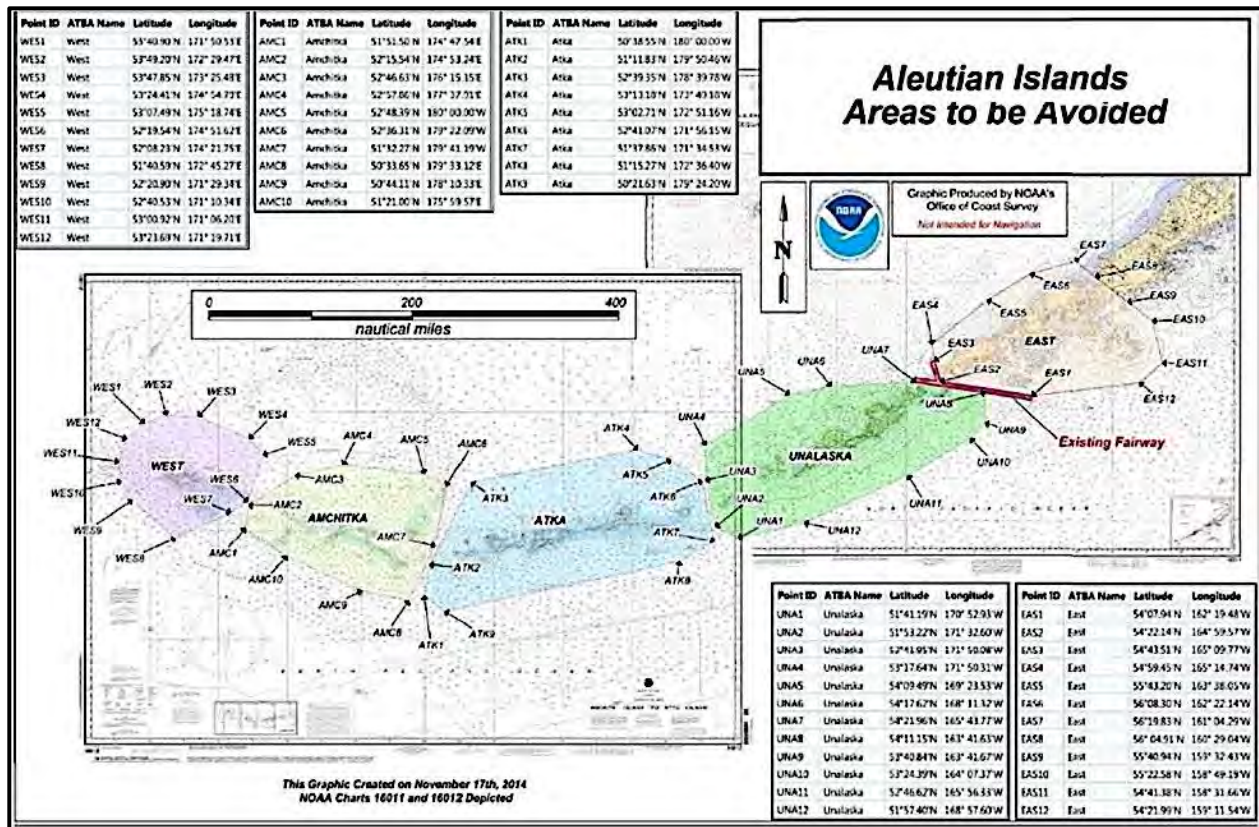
| Point ID | ATBA Name | Latitude | Longitude |
|---|---|---|---|
| WES1 | West | 53°40.90'N | 171° 50.53'E |
| WES2 | West | 53°49.20'N | 172° 29.47'E |
| WES3 | West | 53°47.85'N | 173° 25.48'E |
| WES4 | West | 53°24.41'N | 174° 54.73'E |
| WES5 | West | 53°07.49'N | 175° 18.74'E |
| WES6 | West | 52°19.54'N | 174° 51.62'E |
| WES7 | West | 52°08.23'N | 174° 21.75'E |
| WES8 | West | 51°40.59'N | 172° 45.27'E |
| WES9 | West | 52°20.90'N | 171° 29.34'E |
| WES10 | West | 52°40.53'N | 171° 10.34'E |
| WES11 | West | 53°00.92'N | 171° 06.20'E |
| WES12 | West | 53°21.69'N | 171° 19.71'E |

| Point ID | ATBA Name | Latitude | Longitude |
|---|---|---|---|
| AMC1 | Amchitka | 51°51.50'N | 174° 47.54'E |
| AMC2 | Amchitka | 52°15.54'N | 174° 53.24'E |
| AMC3 | Amchitka | 52°46.63'N | 176° 15.15'E |
| AMC4 | Amchitka | 52°57.86'N | 177° 37.01'E |
| AMC5 | Amchitka | 52°48.39'N | 180° 00.00'W |
| AMC6 | Amchitka | 52°36.31'N | 179° 22.09'W |
| AMC7 | Amchitka | 51°32.27'N | 179° 41.19'W |
| AMC8 | Amchitka | 50°33.65'N | 179° 33.12'E |
| AMC9 | Amchitka | 50°44.11'N | 178° 10.33'E |
| AMC10 | Amchitka | 51°21.00'N | 175° 59.57'E |

| Point ID | ATBA Name | Latitude | Longitude |
|---|---|---|---|
| ATK1 | Atka | 50°38.55'N | 180° 00.00'W |
| ATK2 | Atka | 51°11.83'N | 179° 50.46'W |
| ATK3 | Atka | 52°39.35'N | 178° 39.78'W |
| ATK4 | Atka | 53°13.18'N | 173° 40.18'W |
| ATK5 | Atka | 53°02.71'N | 172° 51.16'W |
| ATK6 | Atka | 52°41.07'N | 171° 56.15'W |
| ATK7 | Atka | 51°37.86'N | 171° 34.53'W |
| ATK8 | Atka | 51°15.27'N | 172° 36.40'W |
| ATK9 | Atka | 50°21.63'N | 179° 24.20'W |

Aleutian Islands
Areas to be Avoided

N

Graphic Produced by NOAA's Office of Coast Survey
Not Intended for Navigation

NOAA

0 200 400
nautical miles

WES1 WES2 WES3 WES4 WES5 WES12 WES11 WES10 WES9 WES8 WES7 WES6 WEST
AMC1 AMC2 AMC3 AMC4 AMC5 AMC6 AMC7 AMC8 AMC9 AMC10 AMCHITKA
ATK1 ATK2 ATK3 ATK4 ATK5 ATK6 ATK7 ATK8 ATK9 ATKA
UNA1 UNA2 UNA3 UNA4 UNA5 UNA6 UNA7 UNA8 UNA9 UNA10 UNA11 UNA12 UNALASKA
EAS1 EAS2 EAS3 EAS4 EAS5 EAS6 EAS7 EAS8 EAS9 EAS10 EAS11 EAS12 EAST
Existing Fairway

| Point ID | ATBA Name | Latitude | Longitude |
|---|---|---|---|
| UNA1 | Unalaska | 51°41.19'N | 170° 52.93'W |
| UNA2 | Unalaska | 51°53.22'N | 171° 32.60'W |
| UNA3 | Unalaska | 52°41.95'N | 171° 50.08'W |
| UNA4 | Unalaska | 53°17.64'N | 171° 50.31'W |
| UNA5 | Unalaska | 54°09.49'N | 169° 23.53'W |
| UNA6 | Unalaska | 54°17.62'N | 168° 11.32'W |
| UNA7 | Unalaska | 54°21.96'N | 165° 43.77'W |
| UNA8 | Unalaska | 54°11.15'N | 163° 41.63'W |
| UNA9 | Unalaska | 53°40.84'N | 163° 41.67'W |
| UNA10 | Unalaska | 53°24.39'N | 164° 07.37'W |
| UNA11 | Unalaska | 52°46.62'N | 165° 56.33'W |
| UNA12 | Unalaska | 51°57.40'N | 168° 57.60'W |

| Point ID | ATBA Name | Latitude | Longitude |
|---|---|---|---|
| EAS1 | East | 54°07.94'N | 162° 19.48'W |
| EAS2 | East | 54°22.14'N | 164° 59.57'W |
| EAS3 | East | 54°43.51'N | 165° 09.77'W |
| EAS4 | East | 54°59.45'N | 165° 14.74'W |
| EAS5 | East | 55°43.20'N | 163° 38.05'W |
| EAS6 | East | 56°08.30'N | 162° 22.14'W |
| EAS7 | East | 56°19.83'N | 161° 04.29'W |
| EAS8 | East | 56° 04.91'N | 160° 29.04'W |
| EAS9 | East | 55°40.94'N | 159° 32.43'W |
| EAS10 | East | 55°22.58'N | 158° 49.19'W |
| EAS11 | East | 54°41.38'N | 158° 31.66'W |
| EAS12 | East | 54°21.99'N | 159° 11.54'W |

This Graphic Created on November 17th, 2014
NOAA Charts 16011 and 16012 Depicted